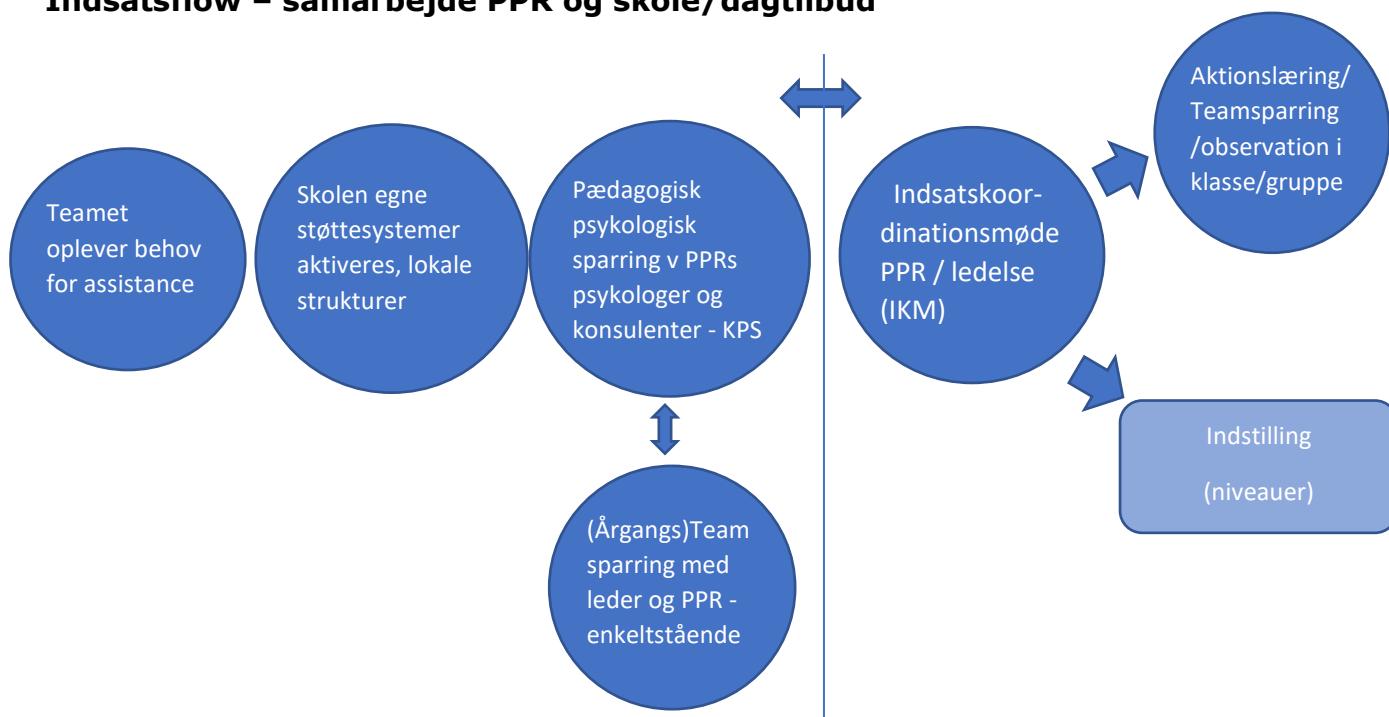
Indsatsflow – samarbejde PPR og skole/dagtilbud

Teamet oplever behov for assistance

Skolen egne støttesystemer aktiveres, lokale strukturer

Pædagogisk psykologisk sparring v PPRs psykologer og konsulenter - KPS

(Årgangs)Team sparring med leder og PPR - enkeltstående

Indsatskoor-dinationsmøde PPR / ledelse (IKM)

Aktionslæring/ Teamsparring /observation i klasse/gruppe

Indstilling

(niveauer)